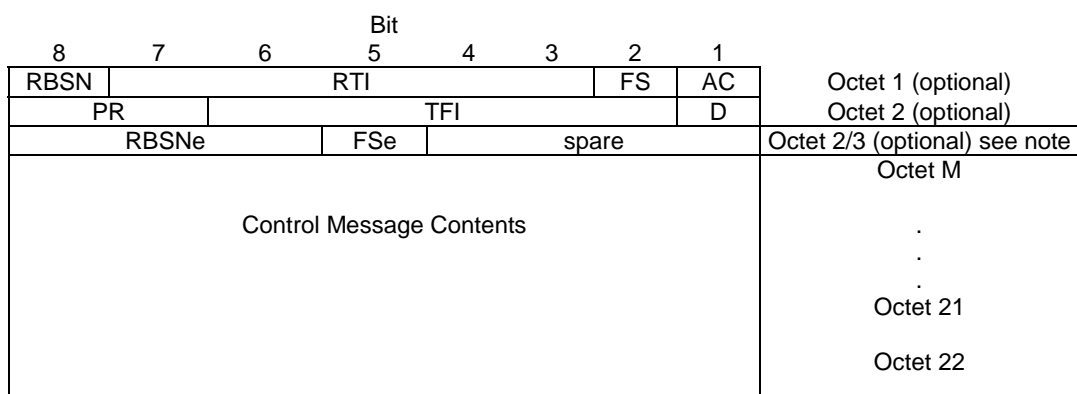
Bit

| 8 | 7 | 6 | 5 | 4 | 3 | 2 | 1 | |
|---|---|---|---|---|---|---|---|---|
| RBSN | RTI | | | | | FS | AC | Octet 1 (optional) |
| PR | | TFI | | | | | D | Octet 2 (optional) |
| RBSNe | | | FSe | spare | | | | Octet 2/3 (optional) see note |
| Control Message Contents | | | | | | | | Octet M<br>.<br>.<br>.<br>Octet 21<br>Octet 22 |